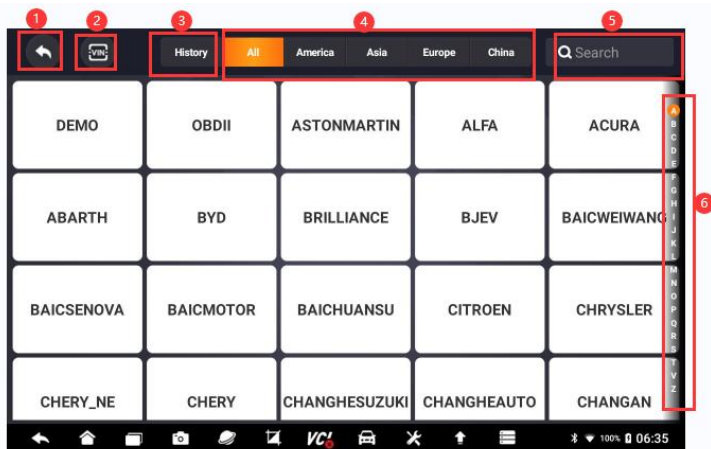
1 2 VIN 3 History 4 All America Asia Europe China 5 Search

| DEMO | OBDII | ASTONMARTIN | ALFA | ACURA |
|---|---|---|---|---|
| ABARTH | BYD | BRILLIANCE | BJEV | BAICWEIWANG |
| BAICSENOVA | BAICMOTOR | BAICHUANSU | CITROEN | CHRYSLER |
| CHERY_NE | CHERY | CHANGHESUZUKI | CHANGHEAUTO | CHANGAN |

A B C D E F G H I J K L M N O P Q R S T V Z

6

VCI

100% 06:35